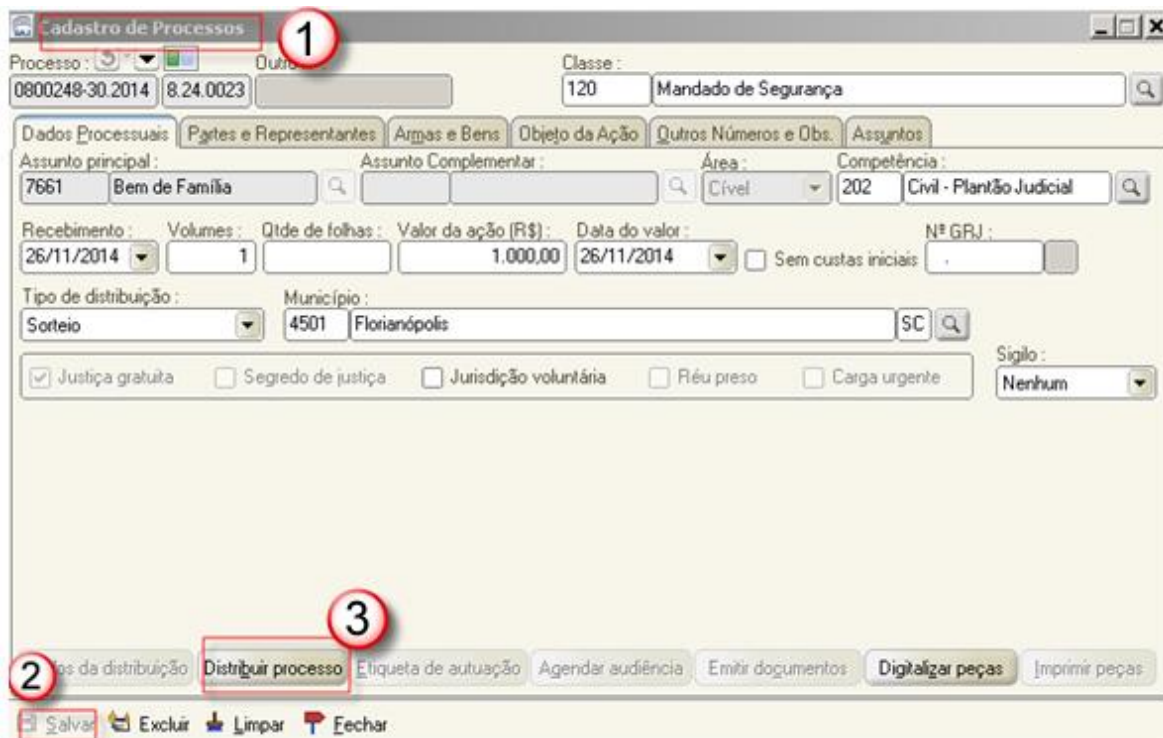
Cadastro de Processos

1

Processo : Outro

0800248-30.2014 8.24.0023

Classe :

120 Mandado de Segurança

Dados Processuais | Partes e Representantes | Armas e Bens | Objeto da Ação | Outros Números e Obs. | Assuntos

Assunto principal :

7661 Bem de Família

Assunto Complementar :

Área :

Cível

Competência :

202 Civil - Plantão Judicial

Recebimento :

26/11/2014

Volumes :

1

Qtde de folhas :

Valor da ação (R$) :

1.000,00

Data do valor :

26/11/2014

Sem custas iniciais

Nº GRJ :

.

Tipo de distribuição :

Sorteio

Município :

4501 Florianópolis SC

Justiça gratuita Segredo de justiça Jurisdição voluntária Réu preso Carga urgente

Sigilo :

Nenhum

3

2

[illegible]os da distribuição | Distribuir processo | Etiqueta de autuação | Agendar audiência | Emitir documentos | Digitalizar peças | Imprimir peças

Salvar Excluir Limpar Fechar